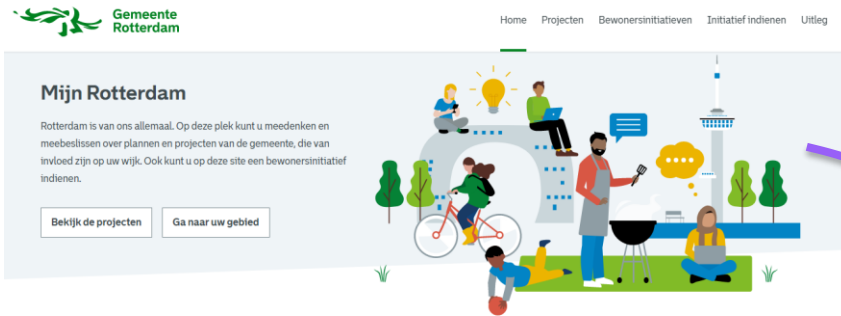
Gemeente Rotterdam

Home Projecten Bewonersinitiatieven Initiatief indienen Uitleg

Mijn Rotterdam

Rotterdam is van ons allemaal. Op deze plek kunt u meedenken en meebeslissen over plannen en projecten van de gemeente, die van invloed zijn op uw wijk. Ook kunt u op deze site een bewonersinitiatief indienen.

Bekijk de projecten

Ga naar uw gebied